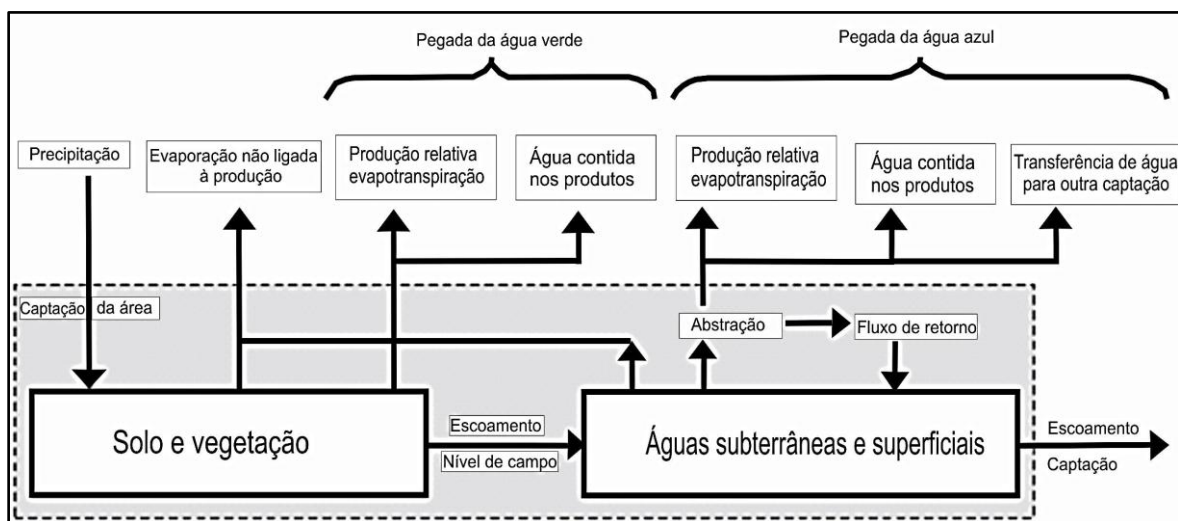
Pegada da água verde

Pegada da água azul

Precipitação

Evaporação não ligada à produção

Produção relativa evapotranspiração

Água contida nos produtos

Produção relativa evapotranspiração

Água contida nos produtos

Transferência de água para outra captação

Captação da área

Abstração

Fluxo de retorno

Solo e vegetação

Escoamento

Nível de campo

Águas subterrâneas e superficiais

Escoamento

Captação